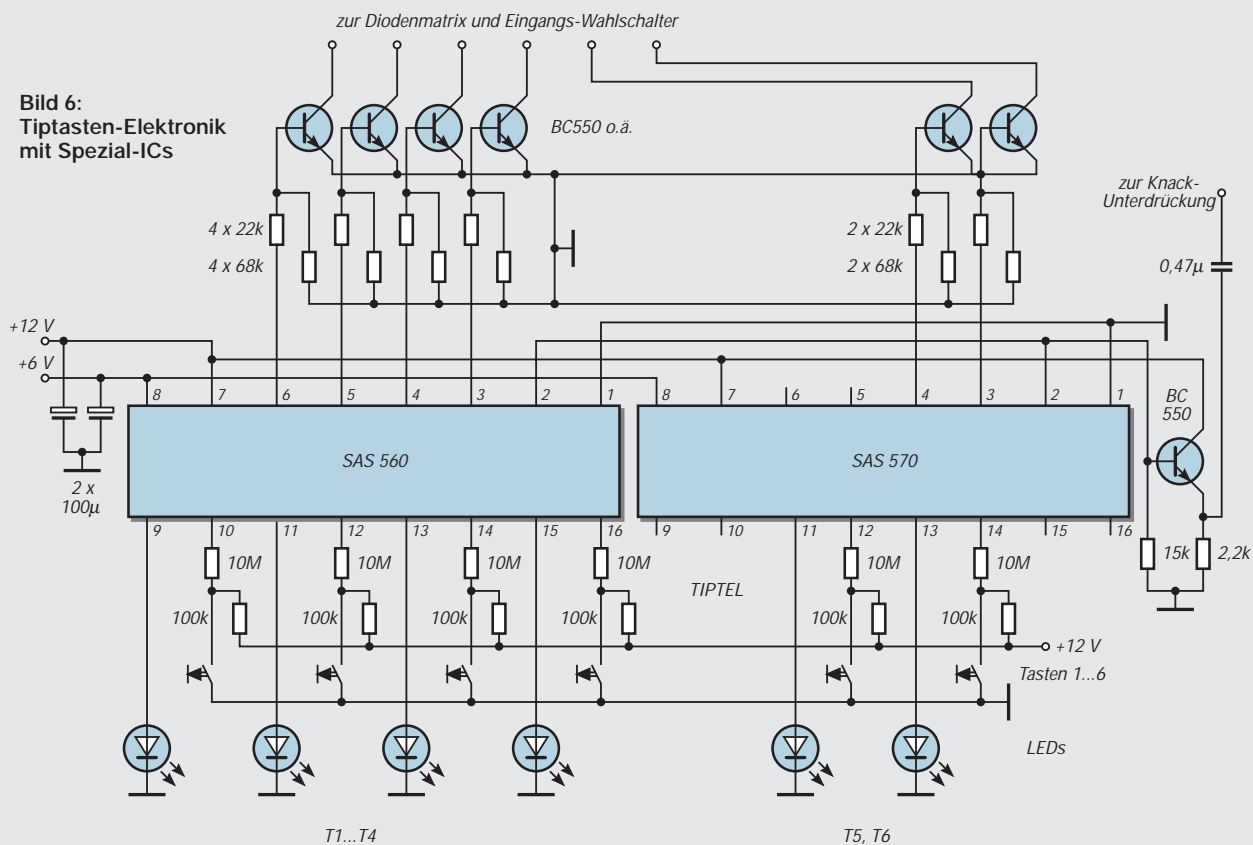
zur Diodenmatrix und Eingangs-Wahlschalter

Bild 6:
Tiptasten-Elektronik
mit Spezial-ICs

BC550 o.ä.

zur Knack-Unterdrückung

4 x 22k
4 x 68k

2 x 22k
2 x 68k

$0{,}47\mu$

+12 V
+6 V

8 7 6 5 4 3 2 1

8 7 6 5 4 3 2 1

SAS 560

SAS 570

BC 550

2 x $100\mu$

9 10 11 12 13 14 15 16

9 10 11 12 13 14 15 16

10M 10M 10M 10M 10M 10M

TIPTEL

15k 2,2k

100k 100k 100k 100k 100k 100k

+12 V

Tasten 1...6

LEDs

T1...T4

T5, T6